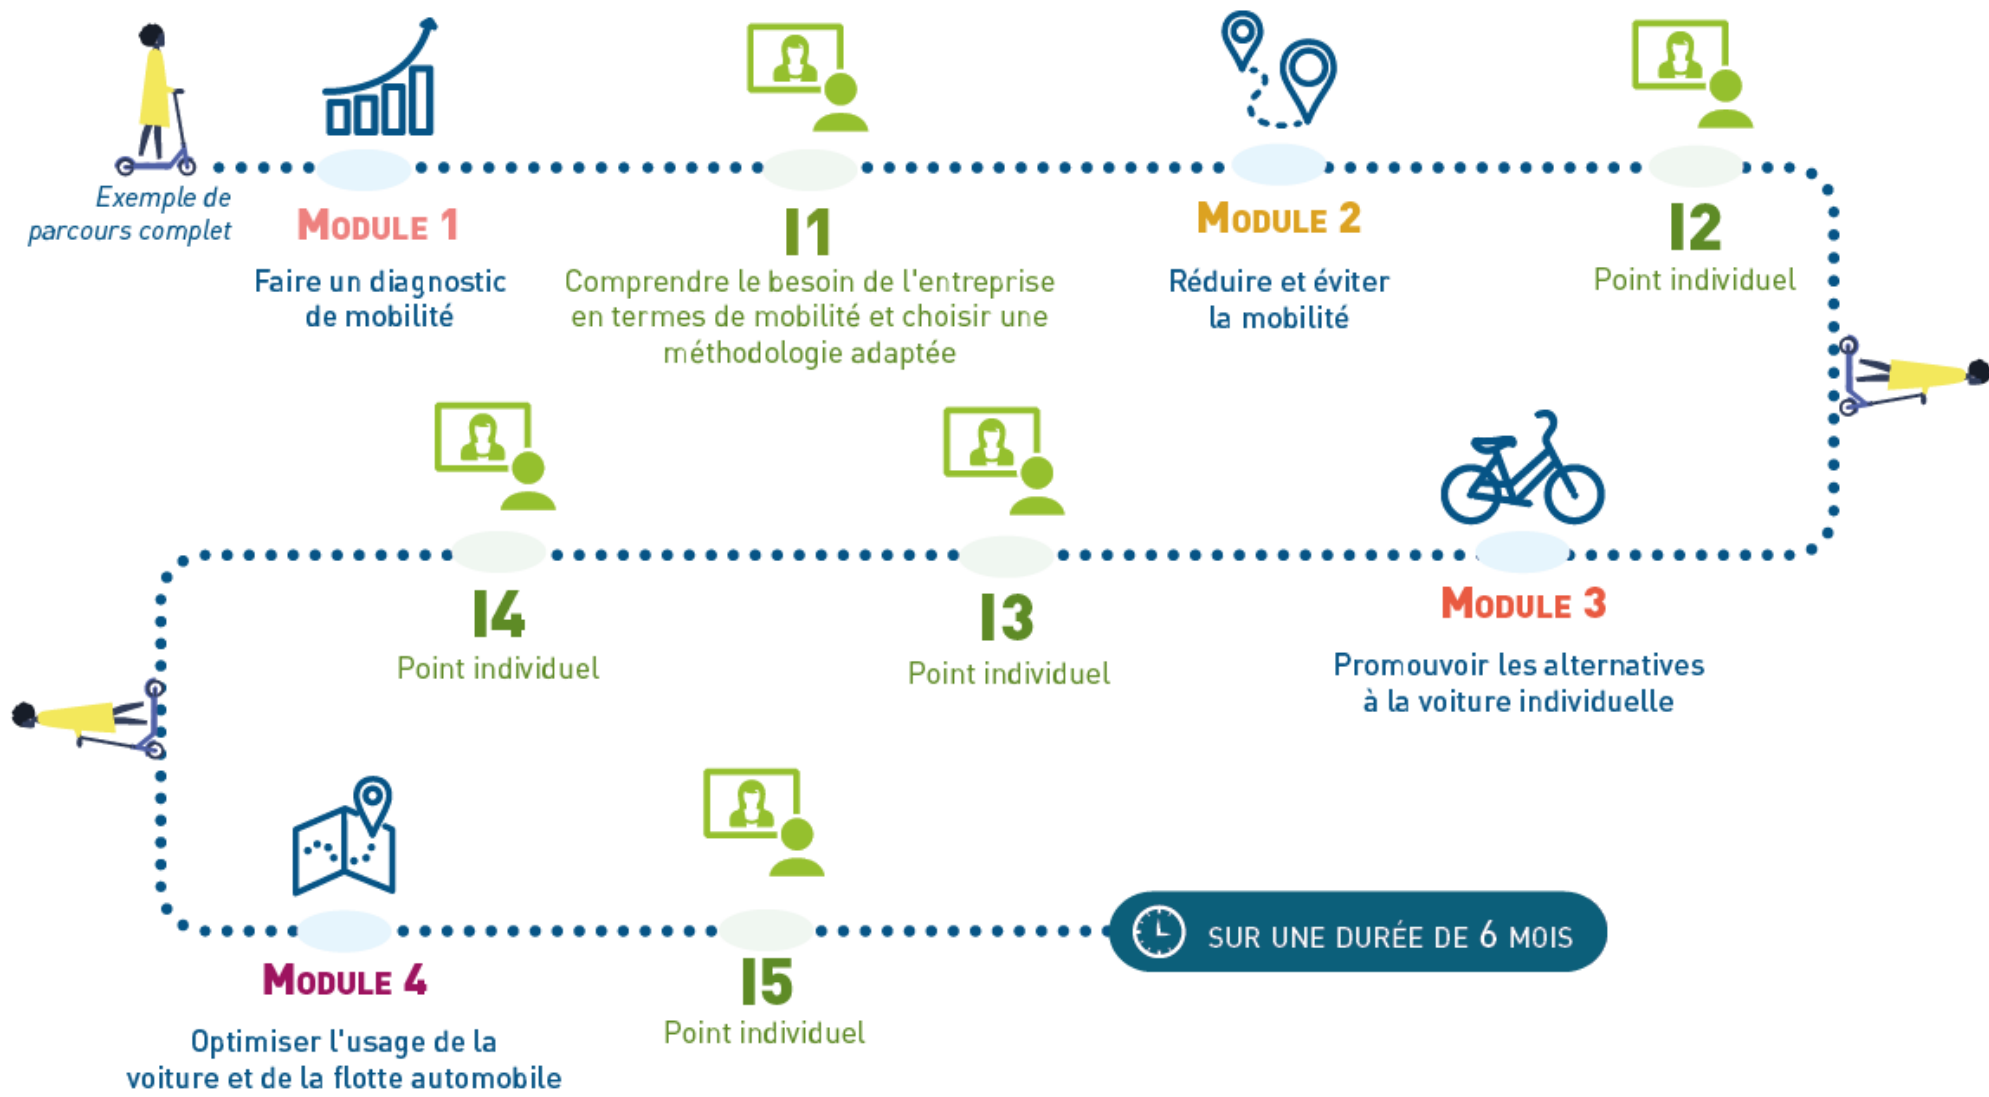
Exemple de parcours complet

MODULE 1
Faire un diagnostic de mobilité

I1
Comprendre le besoin de l'entreprise en termes de mobilité et choisir une méthodologie adaptée

MODULE 2
Réduire et éviter la mobilité

I2
Point individuel

I4
Point individuel

I3
Point individuel

MODULE 3
Promouvoir les alternatives à la voiture individuelle

MODULE 4
Optimiser l'usage de la voiture et de la flotte automobile

I5
Point individuel

SUR UNE DURÉE DE 6 MOIS